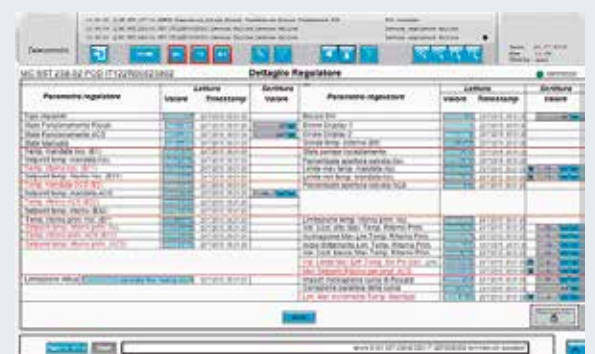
Telecontrollo

MC SST 238-02 POD IT122E00023052

Dettaglio Regolatore

| Parametro regolatore | Lettura Valore | Lettura Timestamp | Scrittura Valore |
|---|---|---|---|
| Tipo regolatore | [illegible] | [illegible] | |
| Stato Funzionamento Riscal. | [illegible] | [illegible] | |
| Stato Funzionamento ACS | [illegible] | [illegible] | |
| Stato Manuale | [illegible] | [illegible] | |
| Temp. mandata risc. (ti) | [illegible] | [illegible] | |
| Setpoint temp. mandata risc. | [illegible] | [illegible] | |
| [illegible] | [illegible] | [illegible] | |
| Temp. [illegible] | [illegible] | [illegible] | |
| Temp. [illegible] | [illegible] | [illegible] | |
| Setpoint temp. mandata ACS | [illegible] | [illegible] | |
| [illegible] | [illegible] | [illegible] | |
| Setpoint temp. ritorno (ti) | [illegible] | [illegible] | |
| Temp. ritorno prim. risc. (ti) | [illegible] | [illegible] | |
| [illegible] | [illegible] | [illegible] | |
| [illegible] | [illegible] | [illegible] | |
| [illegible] | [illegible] | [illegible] | |
| Limitazione ritardi | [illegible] | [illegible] | |

| Parametro regolatore | Lettura Valore | Lettura Timestamp | Scrittura Valore |
|---|---|---|---|
| Blocco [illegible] | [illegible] | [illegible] | |
| Ordine Display 1 | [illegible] | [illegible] | |
| Ordine Display 2 | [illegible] | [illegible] | |
| Sonda temp. esterna (ti) | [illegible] | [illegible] | |
| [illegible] | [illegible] | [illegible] | |
| Percentuale apertura valvola risc. | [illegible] | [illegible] | |
| Limite max temp. mandata risc. | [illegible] | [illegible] | |
| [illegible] | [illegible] | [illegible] | |
| Percentuale apertura valvola ACS | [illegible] | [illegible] | |
| Limitazione temp. ritorno prim. risc. | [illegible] | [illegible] | |
| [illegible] | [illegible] | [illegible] | |
| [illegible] | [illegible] | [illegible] | |
| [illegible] | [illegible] | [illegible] | |
| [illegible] | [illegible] | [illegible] | |
| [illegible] | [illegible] | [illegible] | |
| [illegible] | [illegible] | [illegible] | |
| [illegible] | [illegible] | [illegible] | |

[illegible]